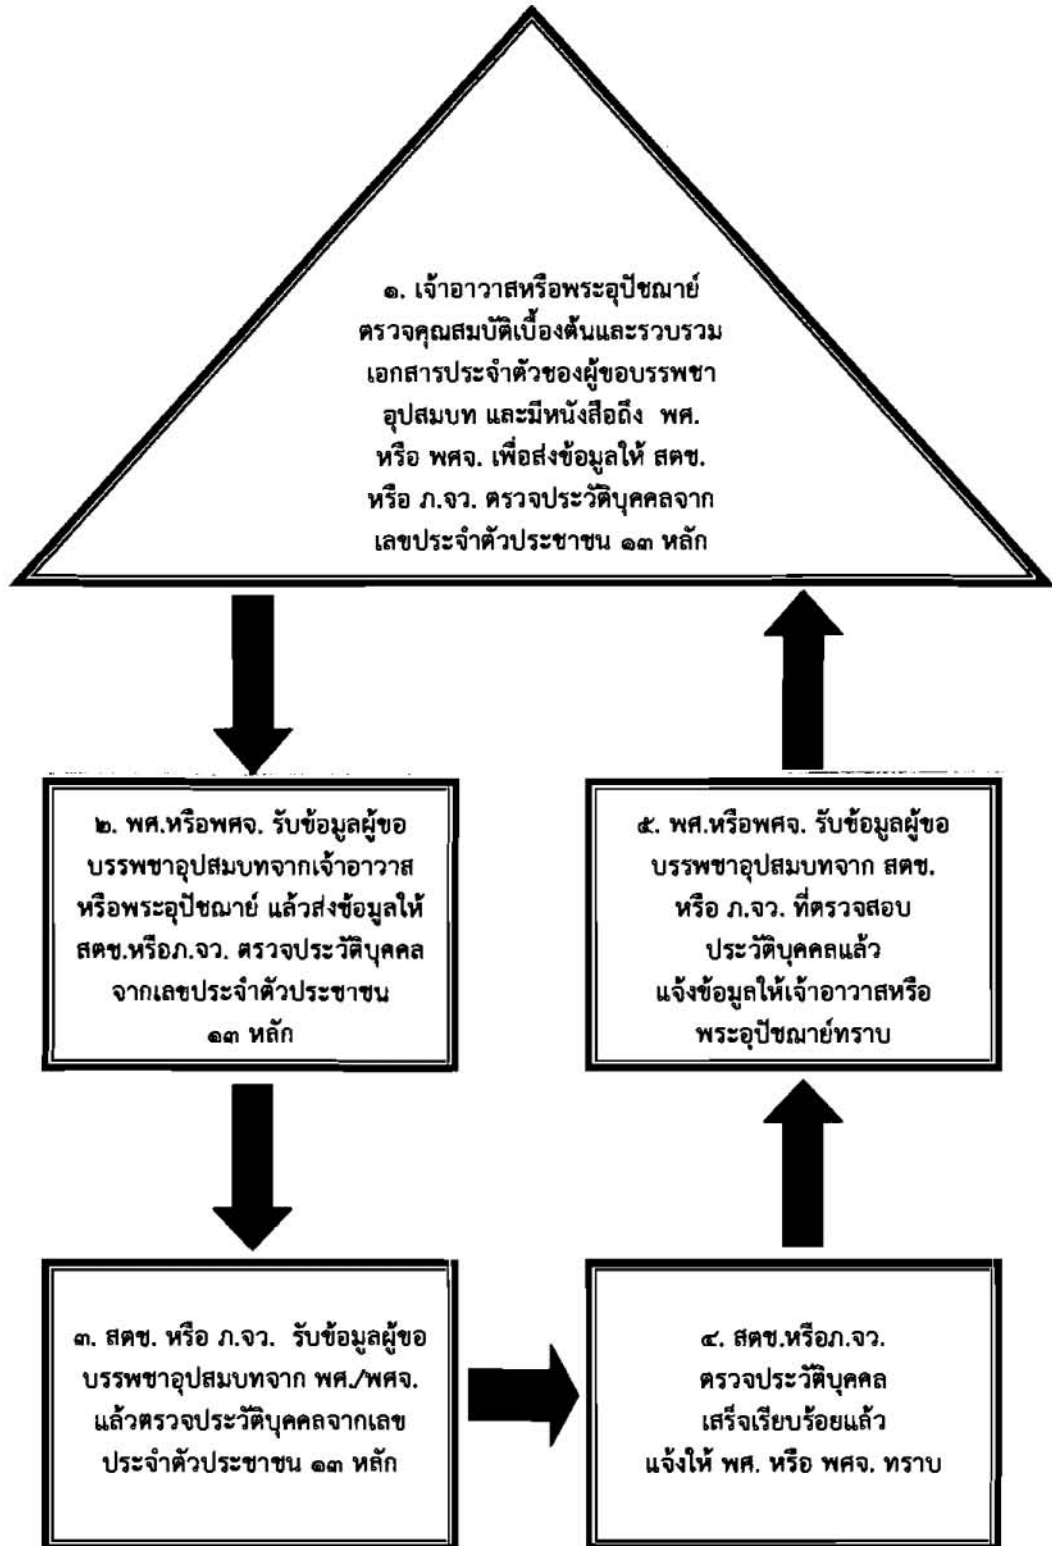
๑. เจ้าอาวาสหรือพระอุปัชฌาย์ ตรวจคุณสมบัติเบื้องต้นและรวบรวมเอกสารประจำตัวของผู้ขอบรรพชาอุปสมบท และมีหนังสือถึง พศ. หรือ พศจ. เพื่อส่งข้อมูลให้ สตช. หรือ ภ.จว. ตรวจประวัติบุคคลจากเลขประจำตัวประชาชน ๑๓ หลัก

๒. พศ.หรือพศจ. รับข้อมูลผู้ขอบรรพชาอุปสมบทจากเจ้าอาวาสหรือพระอุปัชฌาย์ แล้วส่งข้อมูลให้ สตช.หรือภ.จว. ตรวจประวัติบุคคลจากเลขประจำตัวประชาชน ๑๓ หลัก

๕. พศ.หรือพศจ. รับข้อมูลผู้ขอบรรพชาอุปสมบทจาก สตช. หรือ ภ.จว. ที่ตรวจสอบประวัติบุคคลแล้ว แจ้งข้อมูลให้เจ้าอาวาสหรือพระอุปัชฌาย์ทราบ

๓. สตช. หรือ ภ.จว. รับข้อมูลผู้ขอบรรพชาอุปสมบทจาก พศ./พศจ. แล้วตรวจประวัติบุคคลจากเลขประจำตัวประชาชน ๑๓ หลัก

๔. สตช.หรือภ.จว. ตรวจประวัติบุคคลเสร็จเรียบร้อยแล้ว แจ้งให้ พศ. หรือ พศจ. ทราบ